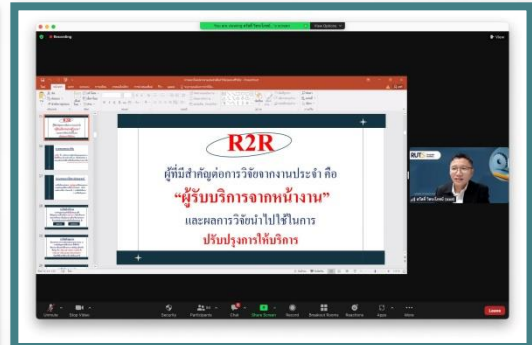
You are viewing ศรีสุดา โชคดี's screen   View Options

Recording

R2R

ผู้ที่มีสำคัญต่อการวิจัยจากงานประจำ คือ

"ผู้รับบริการจากหน้างาน"

และผลการวิจัยนำไปใช้ในการ

ปรับปรุงการให้บริการ

Unmute   Stop Video   Security   Participants   Chat   Share Screen   Record   Breakout Rooms   Reactions   Apps   More   Leave